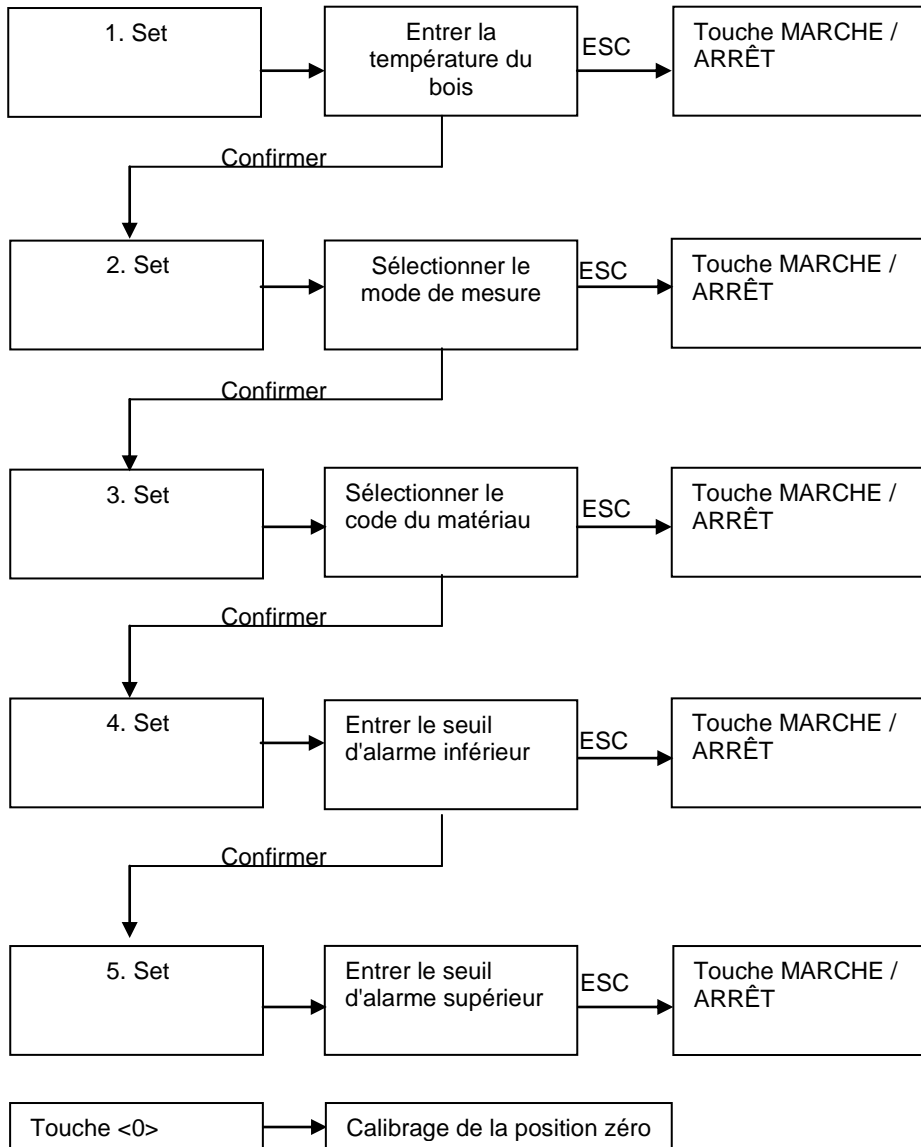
1. Set

Entrer la température du bois

ESC

Touche MARCHE / ARRÊT

Confirmer

2. Set

Sélectionner le mode de mesure

ESC

Touche MARCHE / ARRÊT

Confirmer

3. Set

Sélectionner le code du matériau

ESC

Touche MARCHE / ARRÊT

Confirmer

4. Set

Entrer le seuil d'alarme inférieur

ESC

Touche MARCHE / ARRÊT

Confirmer

5. Set

Entrer le seuil d'alarme supérieur

ESC

Touche MARCHE / ARRÊT

Touche <0>

Calibrage de la position zéro